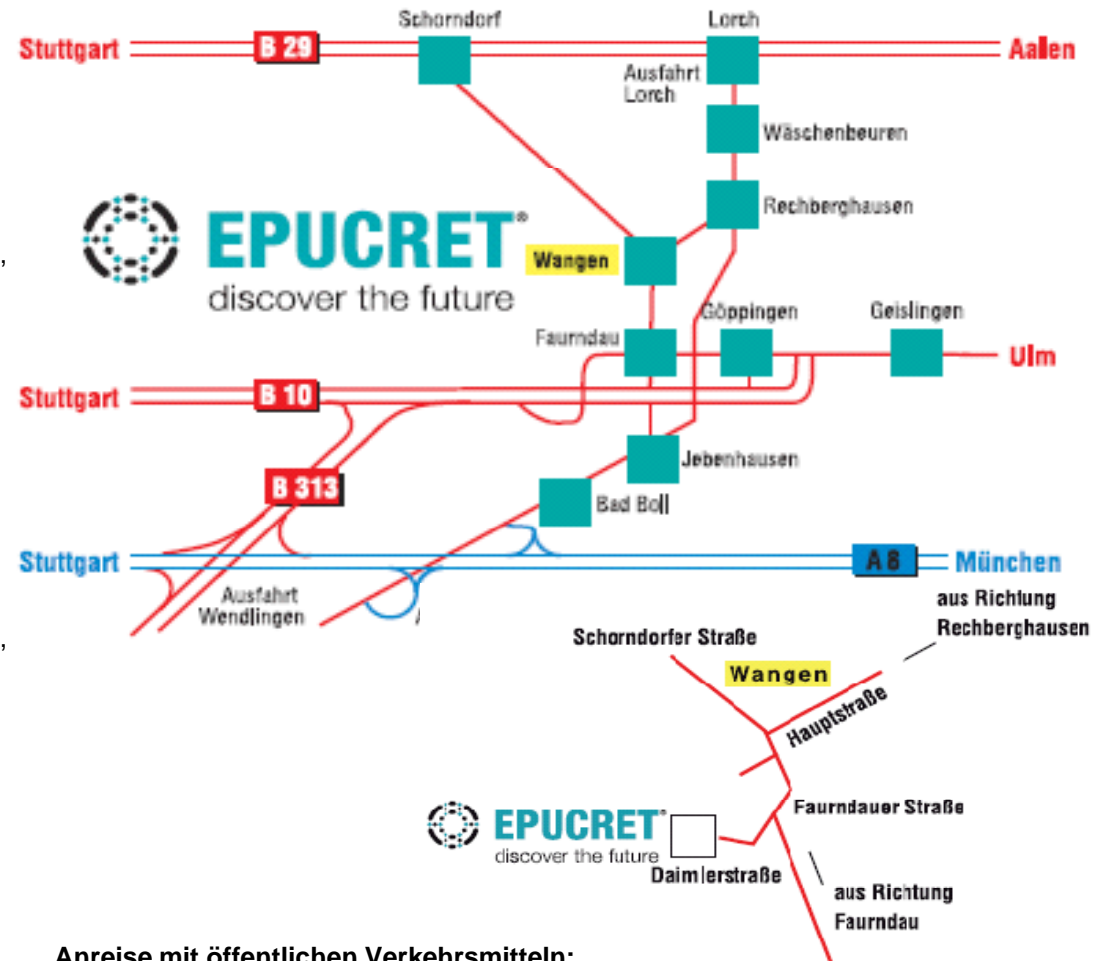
Schorndorf
Lorch
Stuttgart
B 29
Aalen
Ausfahrt Lorch
Wäschenbeuren
Rechberghausen
EPUCRET®
discover the future
Wangen
Faurndau
Göppingen
Geislingen
Ulm
Stuttgart
B 10
B 313
Jebenhausen
Bad Boll
Stuttgart
A 8
München
Ausfahrt Wendlingen
aus Richtung Rechberghausen
Schorndorfer Straße
Wangen
Hauptstraße
Faurndauer Straße
EPUCRET®
discover the future
Daimlerstraße
aus Richtung Faurndau
Anreise mit öffentlichen Verkehrsmitteln: